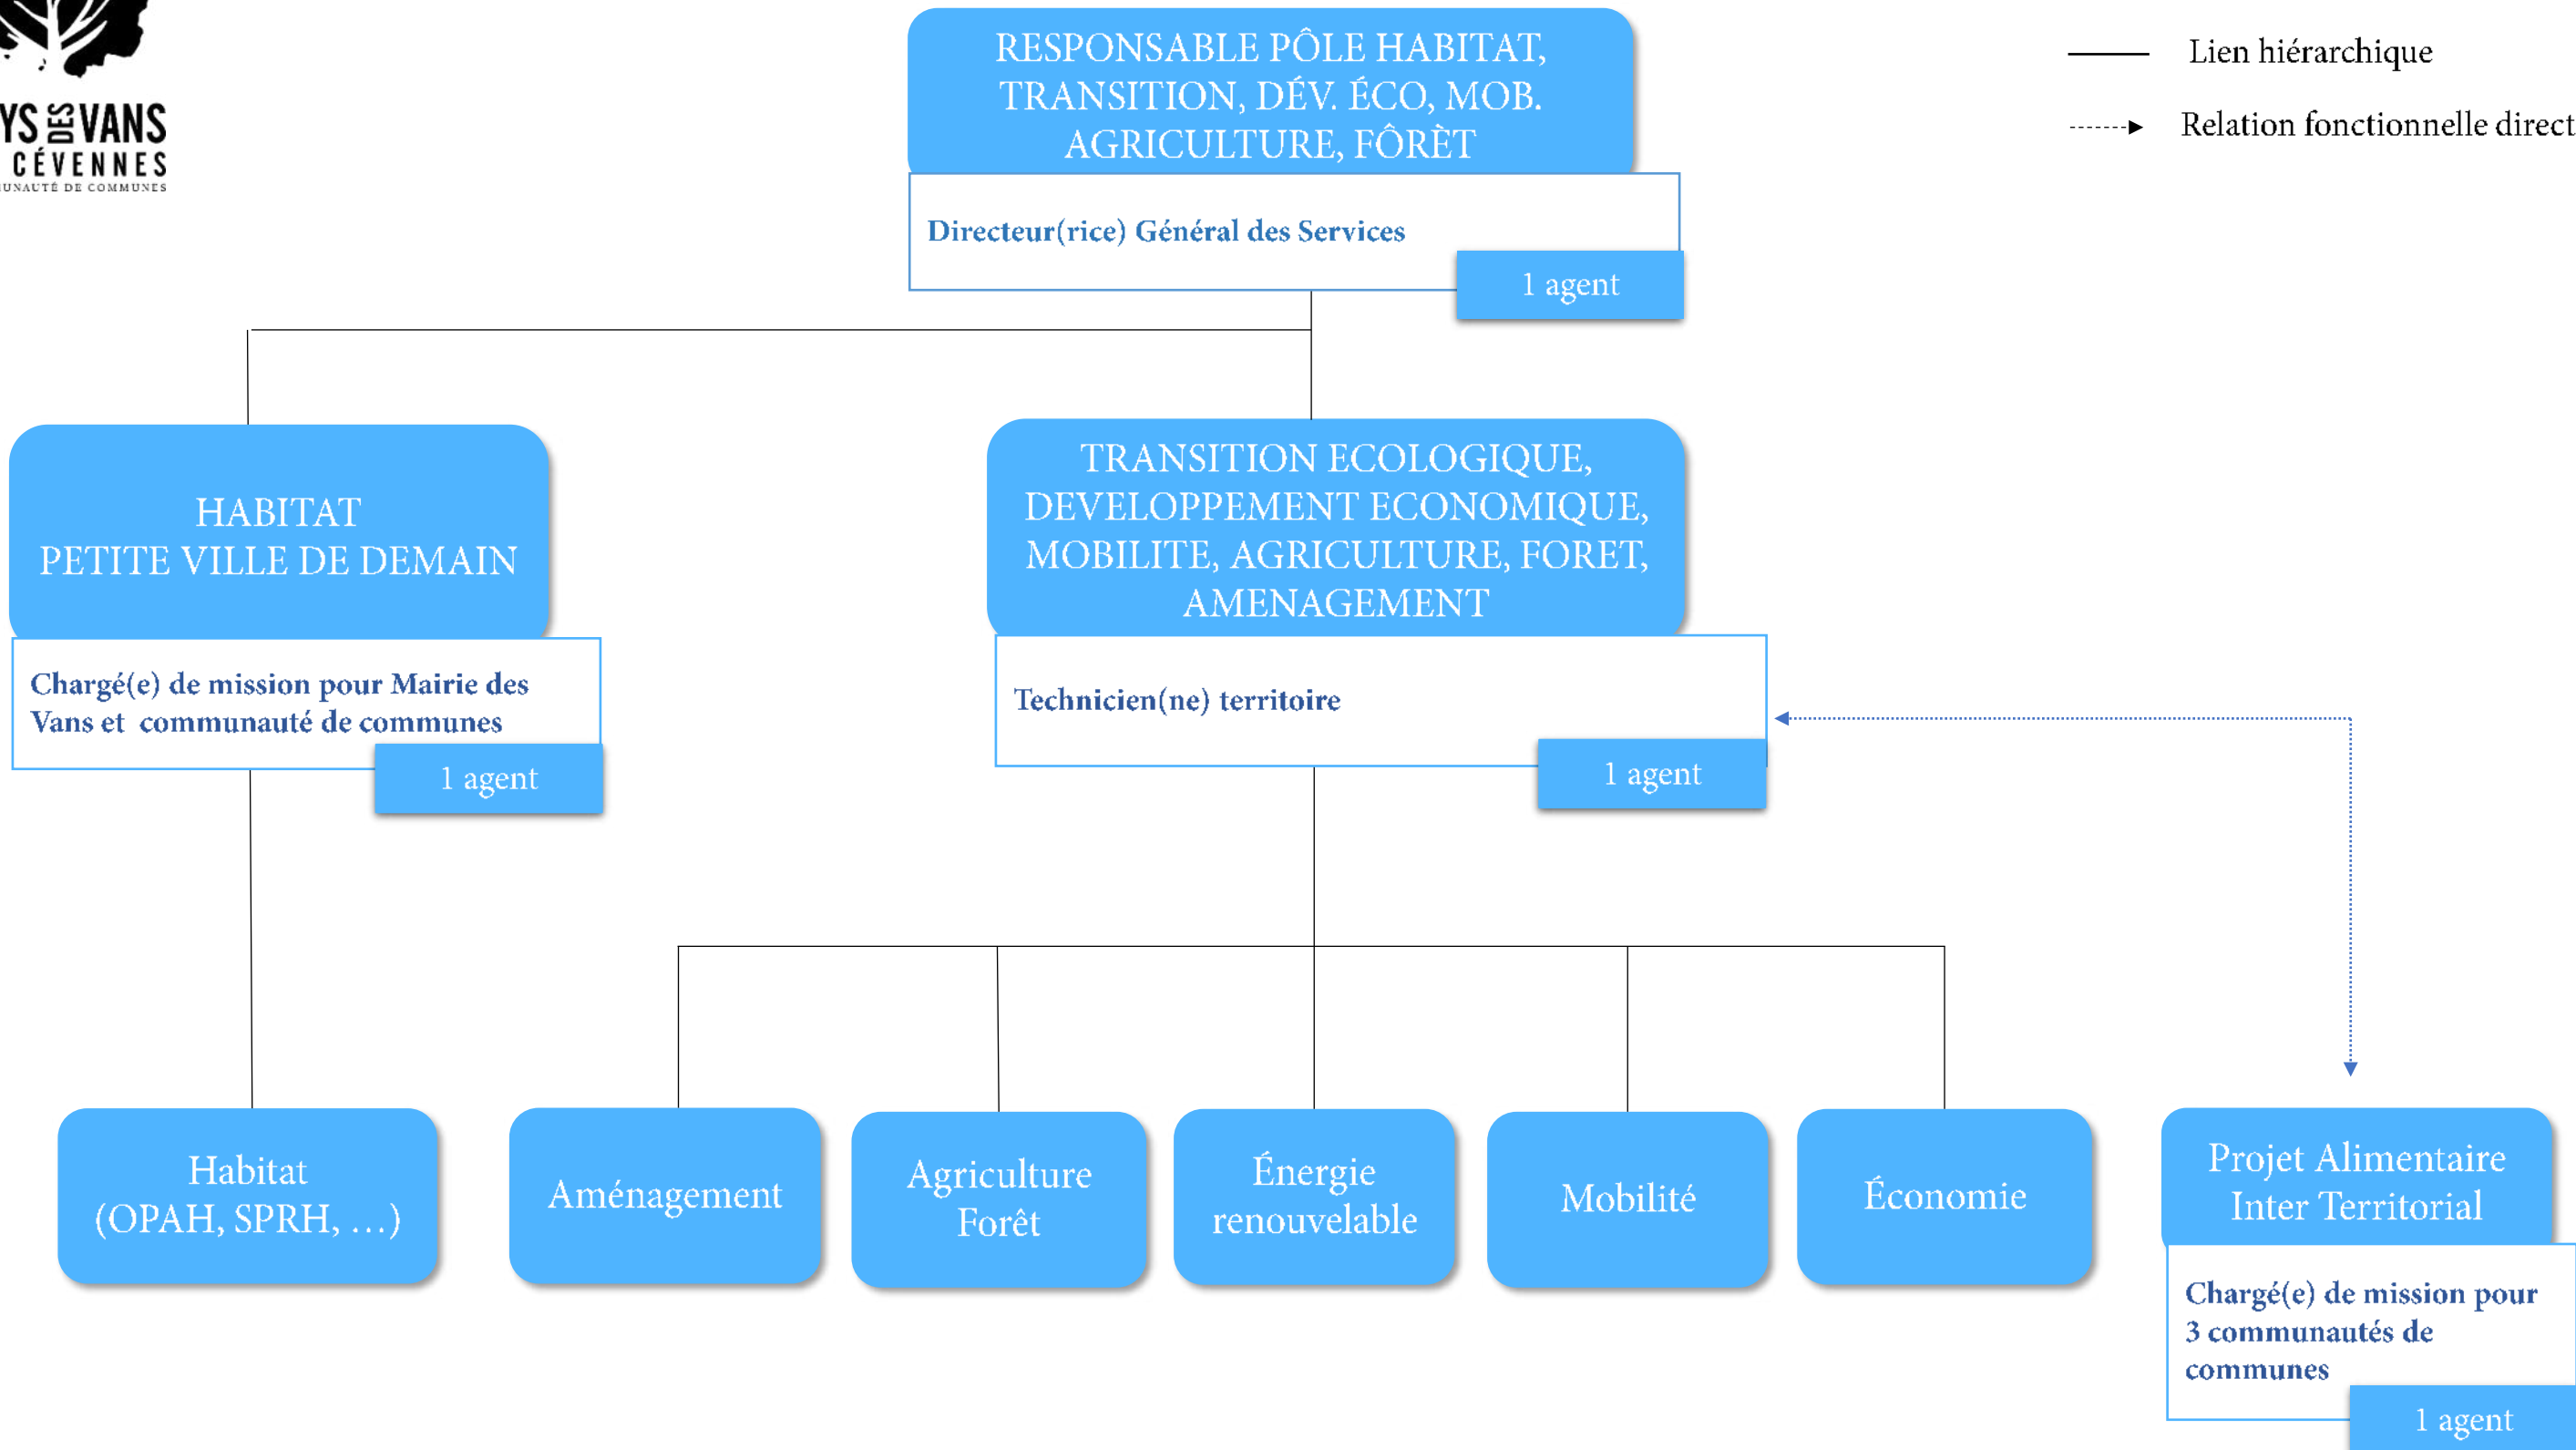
YS DES VANS
CÉVENNES
UNAUTÉ DE COMMUNES

RESPONSABLE PÔLE HABITAT, TRANSITION, DÉV. ÉCO, MOB. AGRICULTURE, FÔRÊT

Directeur(rice) Général des Services

1 agent

Lien hiérarchique

Relation fonctionnelle direct

HABITAT
PETITE VILLE DE DEMAIN

Chargé(e) de mission pour Mairie des Vans et communauté de communes

1 agent

TRANSITION ECOLOGIQUE, DEVELOPPEMENT ECONOMIQUE, MOBILITE, AGRICULTURE, FORET, AMENAGEMENT

Technicien(ne) territoire

1 agent

Habitat
(OPAH, SPRH, ...)

Aménagement

Agriculture
Forêt

Énergie
renouvelable

Mobilité

Économie

Projet Alimentaire
Inter Territorial

Chargé(e) de mission pour 3 communautés de communes

1 agent